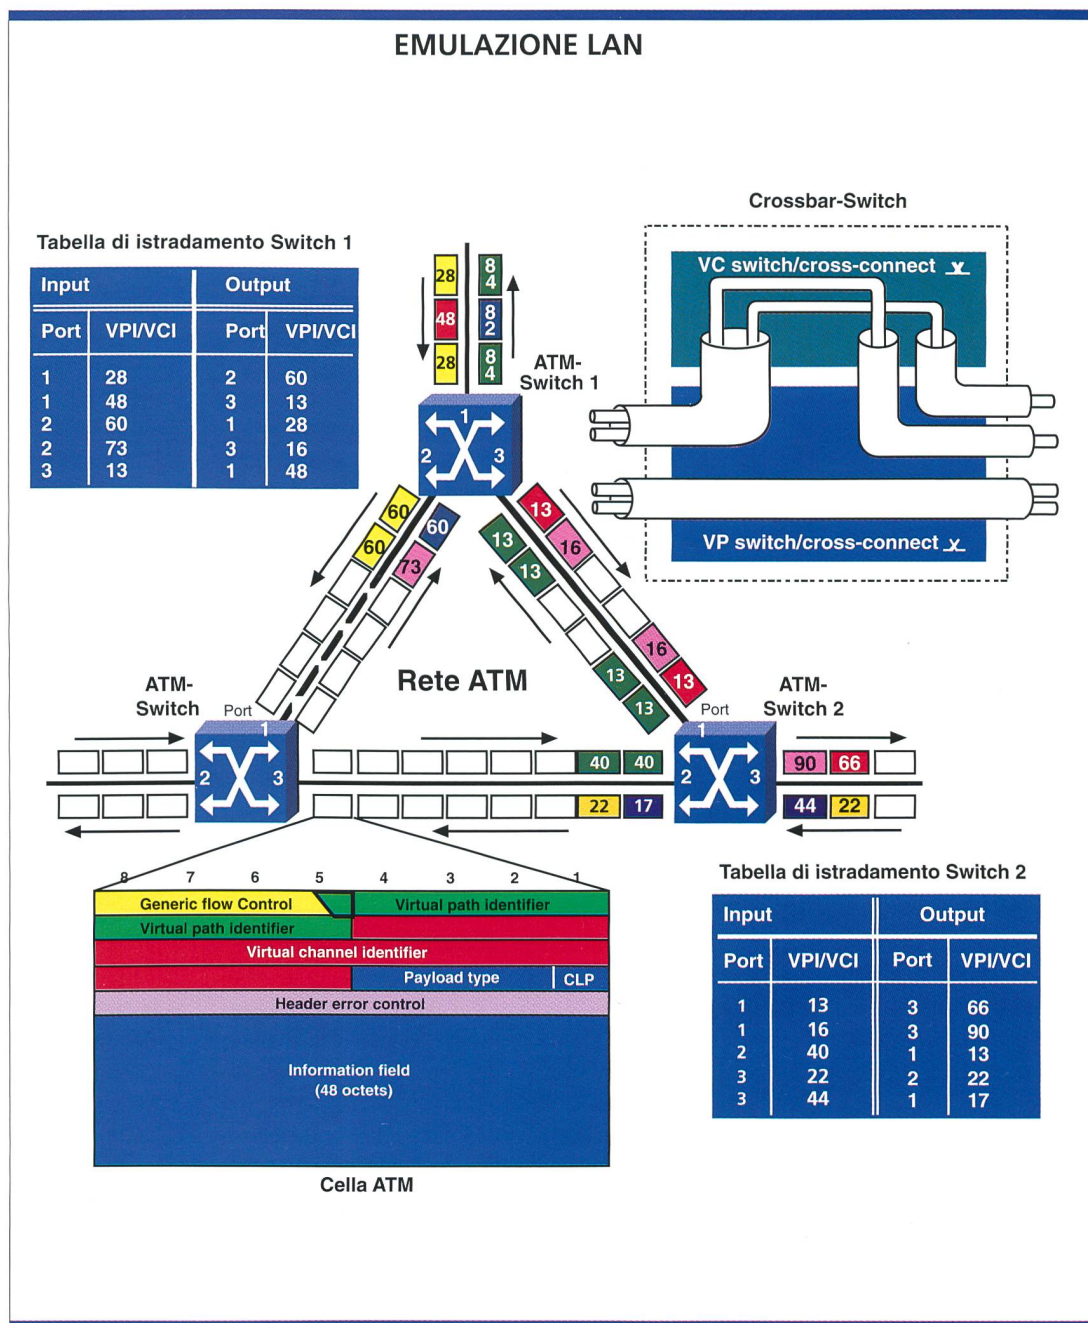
EMULAZIONE LAN

Tabella di istradamento Switch 1

| Input | | Output | |
|---|---|---|---|
| Port | VPI/VCI | Port | VPI/VCI |
| 1 | 28 | 2 | 60 |
| 1 | 48 | 3 | 13 |
| 2 | 60 | 1 | 28 |
| 2 | 73 | 3 | 16 |
| 3 | 13 | 1 | 48 |

28 48 28 84 82 84

ATM-Switch 1

1 2 3

Crossbar-Switch

VC switch/cross-connect

VP switch/cross-connect

60 60 60 73

13 16 13 13 16 13 13 13

Rete ATM

ATM-Switch

Port

1 2 3

ATM-Switch 2

Port

1 2 3

40 40 90 66

22 17 44 22

8 7 6 5 4 3 2 1

Generic flow Control

Virtual path identifier

Virtual path identifier

Virtual channel identifier

Payload type

CLP

Header error control

Information field (48 octets)

Cella ATM

Tabella di istradamento Switch 2

| Input | | Output | |
|---|---|---|---|
| Port | VPI/VCI | Port | VPI/VCI |
| 1 | 13 | 3 | 66 |
| 1 | 16 | 3 | 90 |
| 2 | 40 | 1 | 13 |
| 3 | 22 | 2 | 22 |
| 3 | 44 | 1 | 17 |